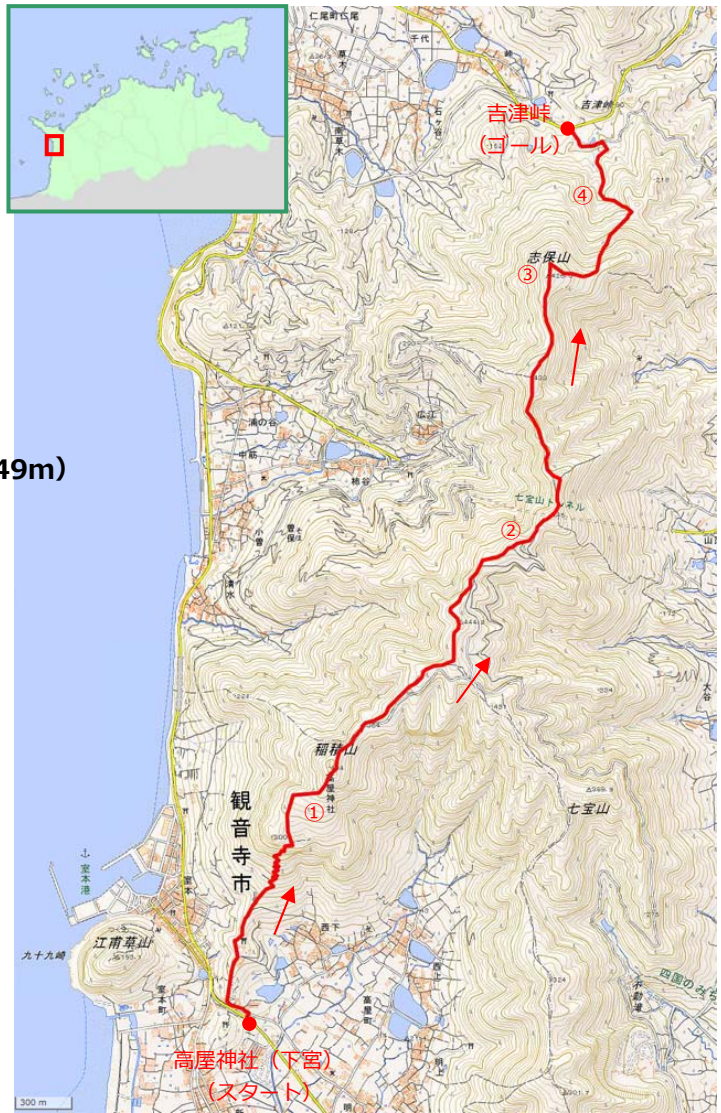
仁尾町仁尾
千代
吉津峠
吉津峠
（ゴール）
④
志保山
③
49m）
滝の谷
中筋
柞谷
七宝山トンネル
②
稲積山
①
観音寺市
七宝山
室本港
九十九崎
江甫草山
西下
高屋町
高屋神社（下宮）
（スタート）
四国のみち
不動滝
300 m